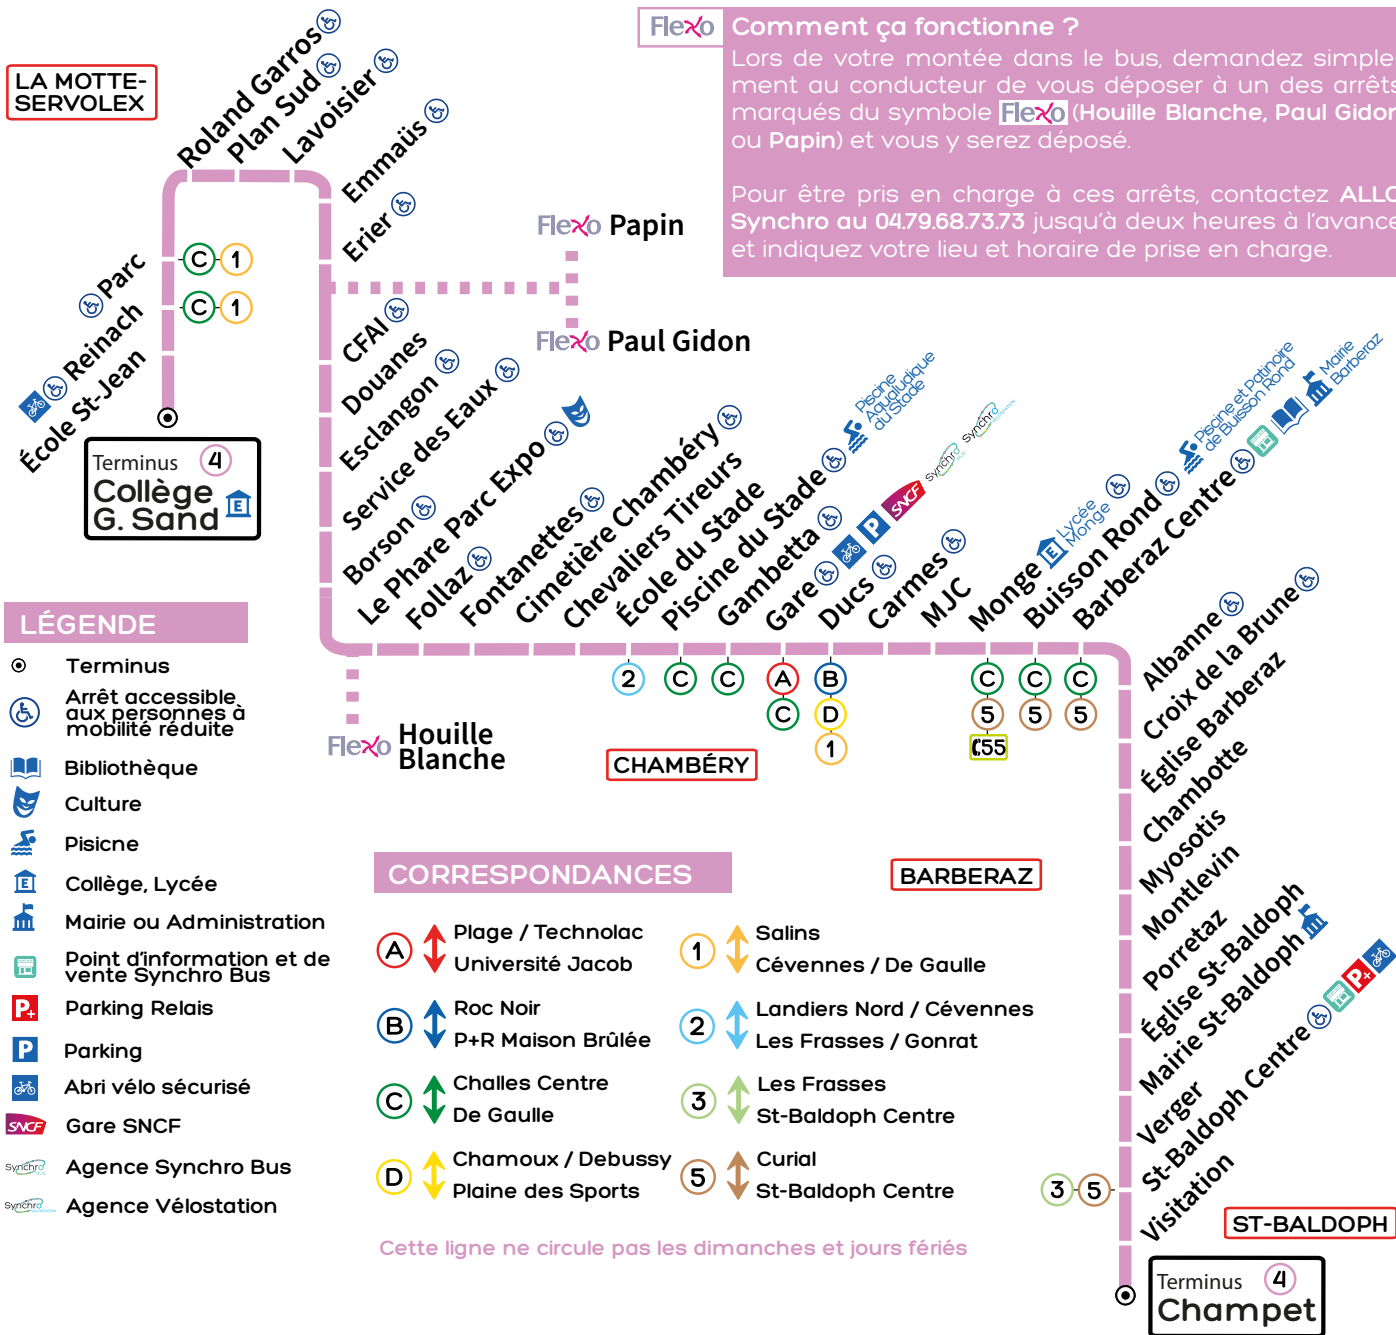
Flexo Comment ça fonctionne ?
Lors de votre montée dans le bus, demandez simplement au conducteur de vous déposer à un des arrêts marqués du symbole Flexo (Houille Blanche, Paul Gidon ou Papin) et vous y serez déposé.

Pour être pris en charge à ces arrêts, contactez ALLO Synchro au 04.79.68.73.73 jusqu'à deux heures à l'avance et indiquez votre lieu et horaire de prise en charge.

LA MOTTE-SERVOLEX

Roland Garros
Plan Sud
Lavoisier
Emmaüs
Erier
Parc
Reinach
École St-Jean
C 1
C 1
Terminus 4
Collège G. Sand

Flexo Papin
Flexo Paul Gidon
CFAI
Douanes
Esclangon
Service des Eaux
Borson
Le Phare Parc Expo
Follaz
Fontanettes
Cimetière Chambéry
Chevaliers Tireurs
École du Stade
Piscine du Stade
Piscine Aqualudique du Stade
Gambetta
Gare
Ducs
Carmes
MJC
Monge
Lycée Monge
Buisson Rond
Barberaz Centre
Piscine et Patinoire de Buisson Rond
Mairie Barberaz
SNCF
Synchro
Synchro

2 C C A B C 5 C 5 C 5
C D
1
C55

Flexo Houille Blanche
CHAMBÉRY

Albanne
Croix de la Brune
Église Barberaz
Chambotte
Myosotis
Montlevin
Porretaz
Église St-Baldoph
Mairie St-Baldoph
Verger
St-Baldoph Centre
Visitation
3 5
ST-BALDOPH
Terminus 4
Champet

LÉGENDE
Terminus
Arrêt accessible aux personnes à mobilité réduite
Bibliothèque
Culture
Pisicne
Collège, Lycée
Mairie ou Administration
Point d'information et de vente Synchro Bus
Parking Relais
Parking
Abri vélo sécurisé
Gare SNCF
Agence Synchro Bus
Agence Vélostation

CORRESPONDANCES
BARBERAZ
A Plage / Technolac
Université Jacob
1 Salins
Cévennes / De Gaulle
B Roc Noir
P+R Maison Brûlée
2 Landiers Nord / Cévennes
Les Frasses / Gonrat
C Challes Centre
De Gaulle
3 Les Frasses
St-Baldoph Centre
D Chamoux / Debussy
Plaine des Sports
5 Curial
St-Baldoph Centre

Cette ligne ne circule pas les dimanches et jours fériés